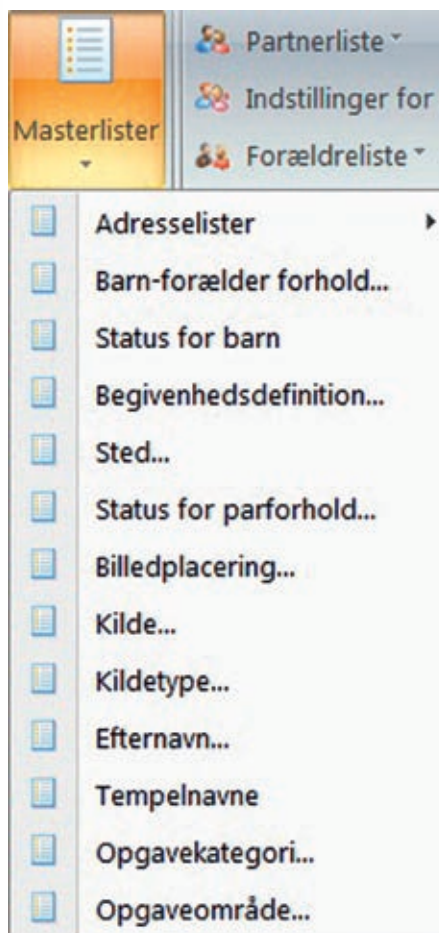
Masterlister

Partnerliste

Indstillinger for

Forældreliste

Adresselister

Barn-forælder forhold...

Status for barn

Begivenhedsdefinition...

Sted...

Status for parforhold...

Billedplacering...

Kilde...

Kildetype...

Efternavn...

Tempelnavne

Opgavekategori...

Opgaveområde...